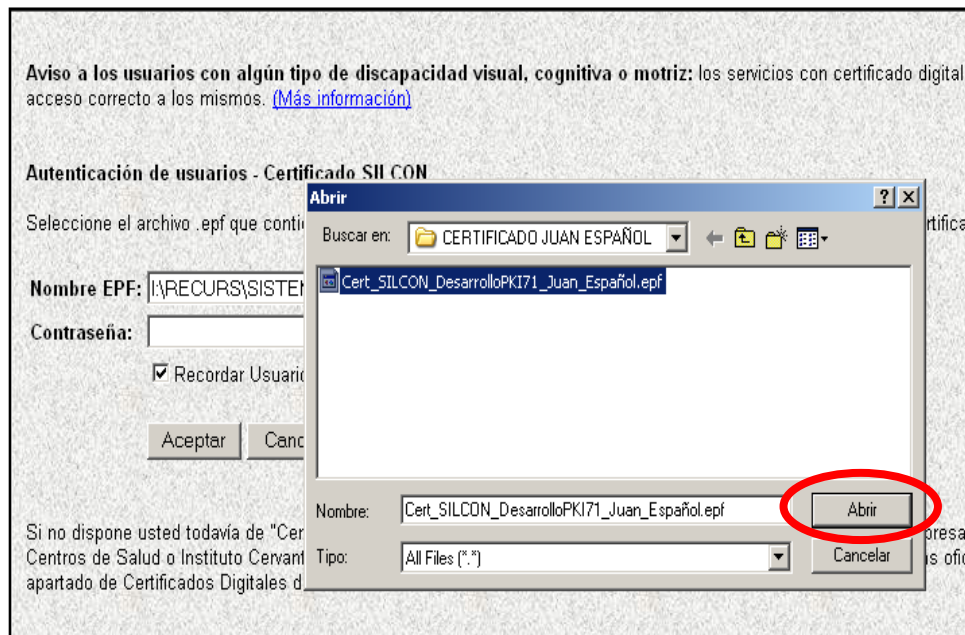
**Aviso a los usuarios con algún tipo de discapacidad visual, cognitiva o motriz:** los servicios con certificado digital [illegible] acceso correcto a los mismos. (Más información)

**Autenticación de usuarios - Certificado SILCON**

Seleccione el archivo .epf que conti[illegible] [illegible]rtifica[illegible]

**Nombre EPF:** I:\RECURS\SISTE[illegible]

**Contraseña:**

☑ Recordar Usuari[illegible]

Aceptar | Canc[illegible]

Si no dispone usted todavía de "Cer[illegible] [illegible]presa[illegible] Centros de Salud o Instituto Cervant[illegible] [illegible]s ofi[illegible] apartado de Certificados Digitales d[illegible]

Abrir

Buscar en: CERTIFICADO JUAN ESPAÑOL

Cert_SILCON_DesarrolloPKI71_Juan_Español.epf

Nombre: Cert_SILCON_DesarrolloPKI71_Juan_Español.epf

Tipo: All Files (*.*)

Abrir

Cancelar